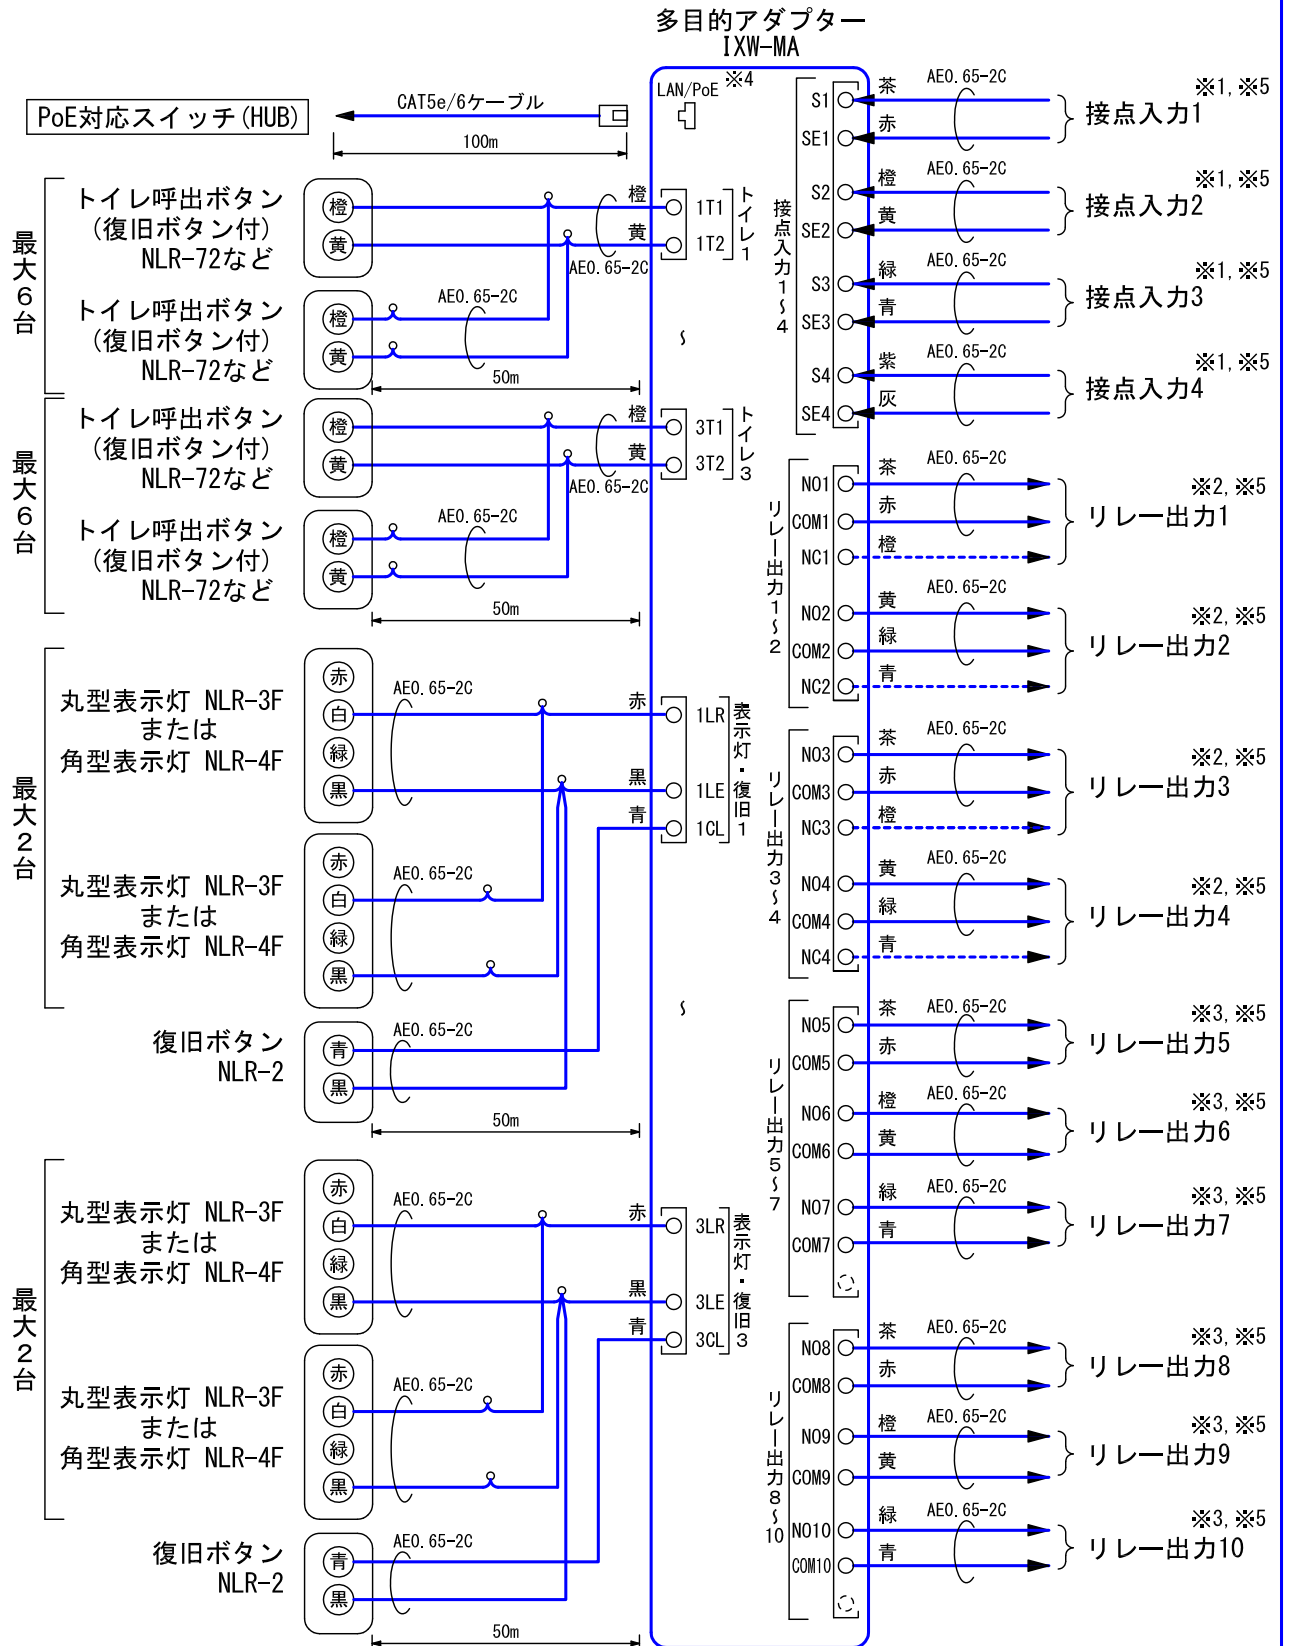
多目的アダプター
IXW-MA

PoE対応スイッチ(HUB)
CAT5e/6ケーブル
100m
LAN/PoE ※4

最大6台
トイレ呼出ボタン
(復旧ボタン付)
NLR-72など
橙
黄
トイレ呼出ボタン
(復旧ボタン付)
NLR-72など
橙
黄
AE0.65-2C
AE0.65-2C
橙
黄
50m
1T1
1T2
トイレ1

最大6台
トイレ呼出ボタン
(復旧ボタン付)
NLR-72など
橙
黄
トイレ呼出ボタン
(復旧ボタン付)
NLR-72など
橙
黄
AE0.65-2C
AE0.65-2C
橙
黄
50m
3T1
3T2
トイレ3

最大2台
丸型表示灯 NLR-3F
または
角型表示灯 NLR-4F
赤
白
緑
黒
丸型表示灯 NLR-3F
または
角型表示灯 NLR-4F
赤
白
緑
黒
AE0.65-2C
AE0.65-2C
赤
黒
青
1LR
1LE
1CL
表示灯・復旧1
復旧ボタン
NLR-2
青
黒
AE0.65-2C
50m

最大2台
丸型表示灯 NLR-3F
または
角型表示灯 NLR-4F
赤
白
緑
黒
丸型表示灯 NLR-3F
または
角型表示灯 NLR-4F
赤
白
緑
黒
AE0.65-2C
AE0.65-2C
赤
黒
青
3LR
3LE
3CL
表示灯・復旧3
復旧ボタン
NLR-2
青
黒
AE0.65-2C
50m

接点入力1~4
S1 茶 AE0.65-2C
SE1 赤
接点入力1 ※1, ※5
S2 橙 AE0.65-2C
SE2 黄
接点入力2 ※1, ※5
S3 緑 AE0.65-2C
SE3 青
接点入力3 ※1, ※5
S4 紫 AE0.65-2C
SE4 灰
接点入力4 ※1, ※5

リレー出力1~2
NO1 茶 AE0.65-2C
COM1 赤
NC1 橙
リレー出力1 ※2, ※5
NO2 黄 AE0.65-2C
COM2 緑
NC2 青
リレー出力2 ※2, ※5

リレー出力3~4
NO3 茶 AE0.65-2C
COM3 赤
NC3 橙
リレー出力3 ※2, ※5
NO4 黄 AE0.65-2C
COM4 緑
NC4 青
リレー出力4 ※2, ※5

リレー出力5~7
NO5 茶 AE0.65-2C
COM5 赤
リレー出力5 ※3, ※5
NO6 橙 AE0.65-2C
COM6 黄
リレー出力6 ※3, ※5
NO7 緑 AE0.65-2C
COM7 青
リレー出力7 ※3, ※5

リレー出力8~10
NO8 茶 AE0.65-2C
COM8 赤
リレー出力8 ※3, ※5
NO9 橙 AE0.65-2C
COM9 黄
リレー出力9 ※3, ※5
NO10 緑 AE0.65-2C
COM10 青
リレー出力10 ※3, ※5